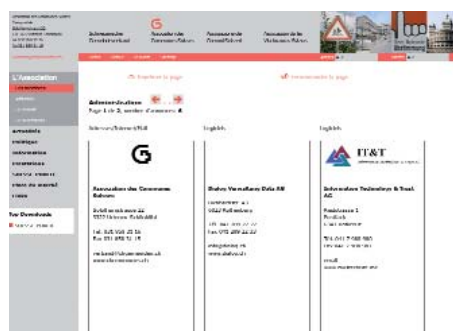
L'Association

Administrations
Page 1 de 2, nombre d'annonces: 6

Schweizerischer Gemeindeverband

Association des Communes Suisses

IT&T

Informatique & Télécommunication AG

Die Homepage
Imprimer la page
Recommander la page

ORGANISATION
POLITIQUE
INFORMATION
FORMATION
SERVICES
PLACE DU MARCHÉ
LIENS

Top Downloads